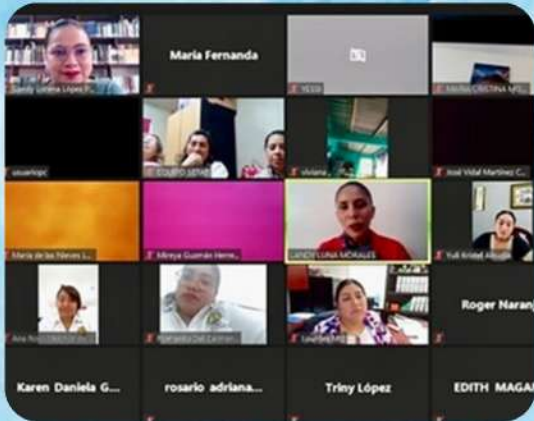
Sandy Lorena López P...
María Fernanda
YESSI
MARÍA CRISTINA MÉ...
usuariopc
EQUIPO SETAB
viviana...
José Vidal Martínez C...
María de las Nieves L...
Mireya Guzmán Hern...
SANDY LUNA MORALES
Yuli Kristel Alcudia...
Ana Rosa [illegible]
Fernanda Del Carmen...
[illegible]
Roger Naranj
Karen Daniela G...
rosario adriana...
Triny López
EDITH MAGA